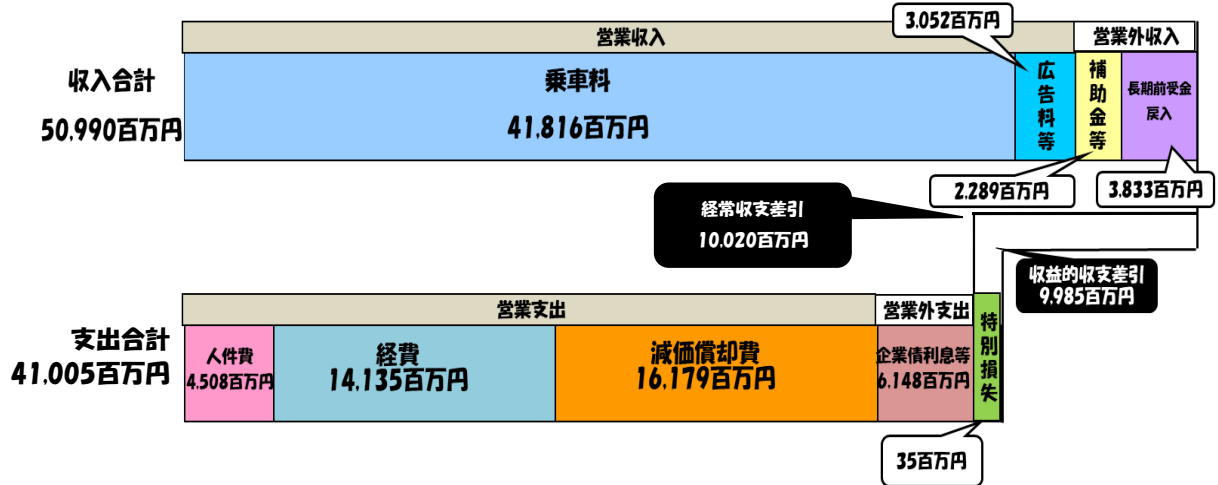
営業収入

3,052百万円

営業外収入

収入合計
50,990百万円

乗車料
41,816百万円

広告料等

補助金等

長期前受金戻入

2,289百万円

3,833百万円

経常収支差引
10,020百万円

収益的収支差引
9,985百万円

営業支出

営業外支出

支出合計
41,005百万円

人件費
4,508百万円

経費
14,135百万円

減価償却費
16,179百万円

企業債利息等
6,148百万円

特別損失

35百万円